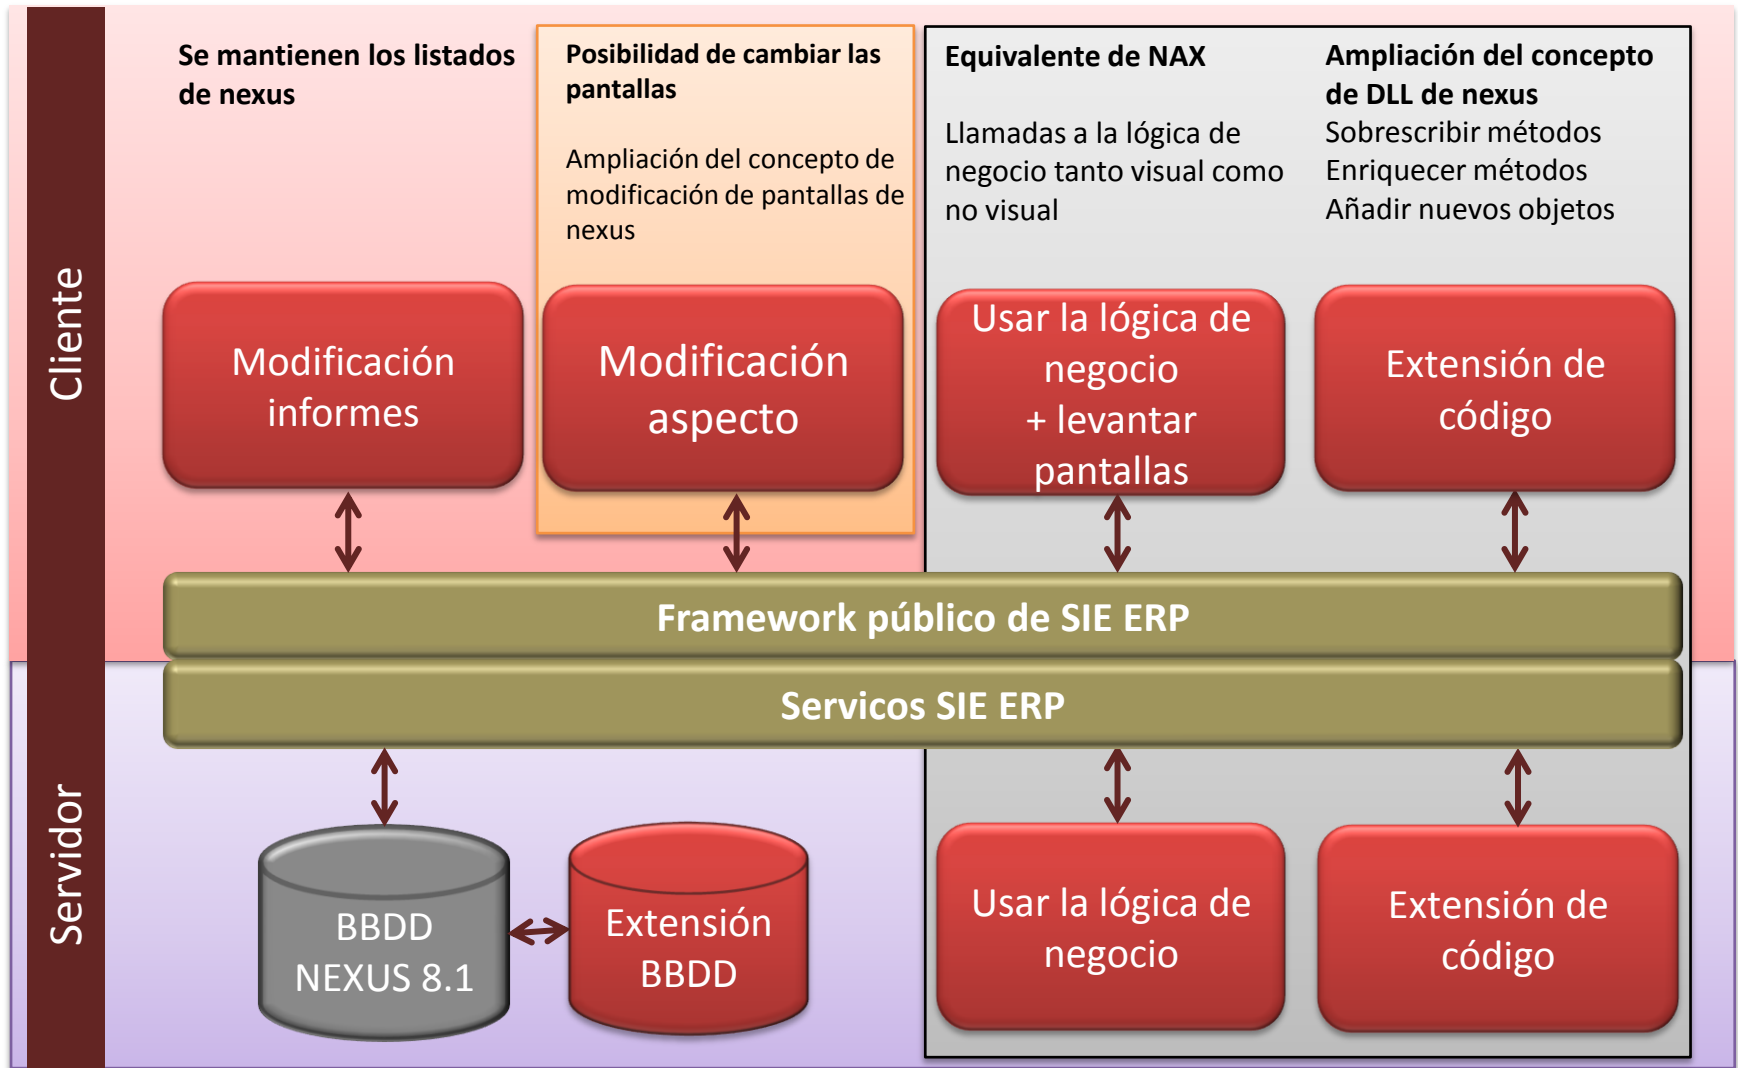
Cliente

Se mantienen los listados de nexus

Posibilidad de cambiar las pantallas

Ampliación del concepto de modificación de pantallas de nexus

Equivalente de NAX

Llamadas a la lógica de negocio tanto visual como no visual

Ampliación del concepto de DLL de nexus

Sobrescribir métodos
Enriquecer métodos
Añadir nuevos objetos

Modificación informes

Modificación aspecto

Usar la lógica de negocio + levantar pantallas

Extensión de código

Framework público de SIE ERP

Servicos SIE ERP

Servidor

BBDD NEXUS 8.1

Extensión BBDD

Usar la lógica de negocio

Extensión de código